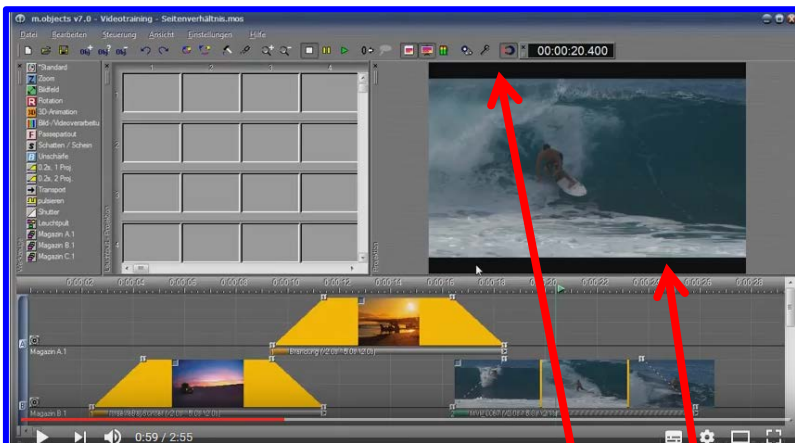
m.objects v7.0 - Videotraining - Seitenverhältnis.mos

Datei Bearbeiten Steuerung Ansicht Einstellungen Hilfe

00:00:20.400

*Standard
Zoom
Bildfeld
Rotation
3D-Animation
Bild-/Videoverarbeitu
Passepartout
Schatten / Schein
Unschärfe
0.2s, 1 Proj.
0.2s, 2 Proj.
Transport
pulsieren
Shutter
Leuchtpult
Magazin A.1
Magazin B.1
Magazin C.1

1 2 3 4

0:00:02 0:00:04 0:00:06 0:00:08 0:00:10 0:00:12 0:00:14 0:00:16 0:00:18 0:00:20 0:00:22 0:00:24 0:00:26 0:00:28

Magazin A.1
Magazin B.1

0:59 / 2:55